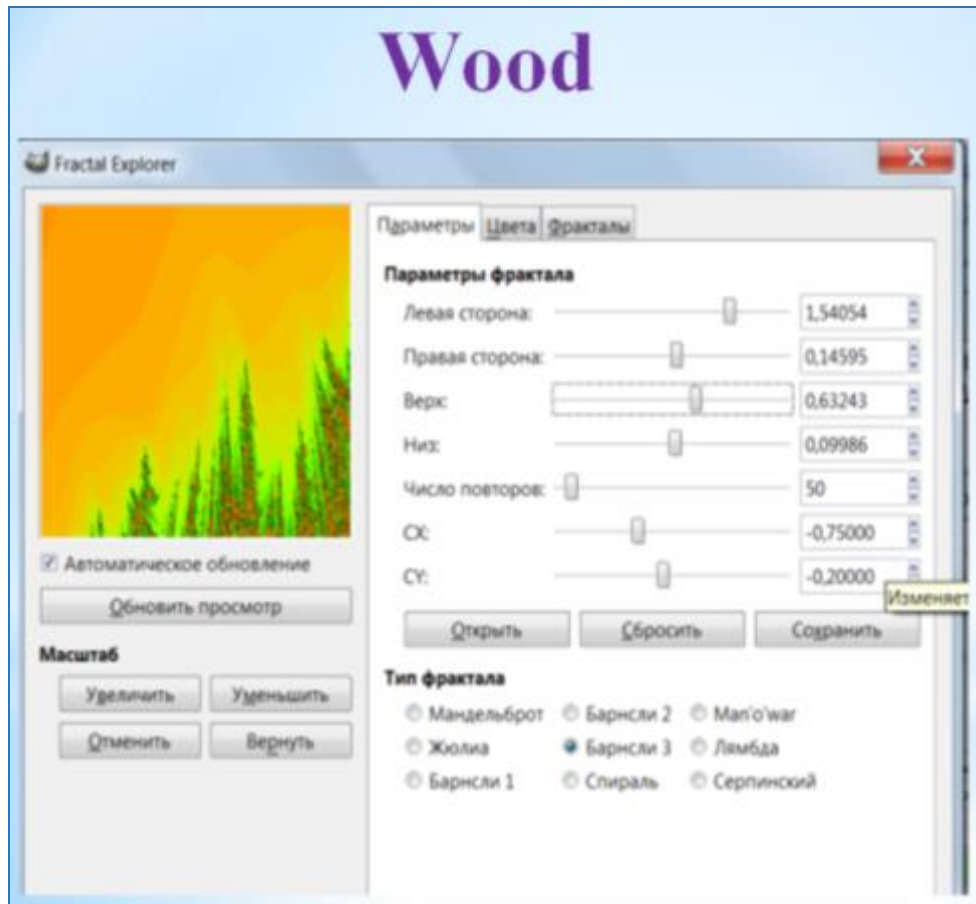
Wood

Fractal Explorer

Параметры | Цвета | Фракталы

Параметры фрактала

Левая сторона: 1,54054

Правая сторона: 0,14595

Верх: 0,63243

Низ: 0,09986

Число повторов: 50

CX: -0,75000

CY: -0,20000

Изменяет

Автоматическое обновление

Обновить просмотр

Открыть | Сбросить | Сохранить

Масштаб

Увеличить | Уменьшить

Отменить | Вернуть

Тип фрактала

Мандельброт | Барнсли 2 | Man'o'war

Жюлиа | Барнсли 3 | Лямбда

Барнсли 1 | Спираль | Серпинский